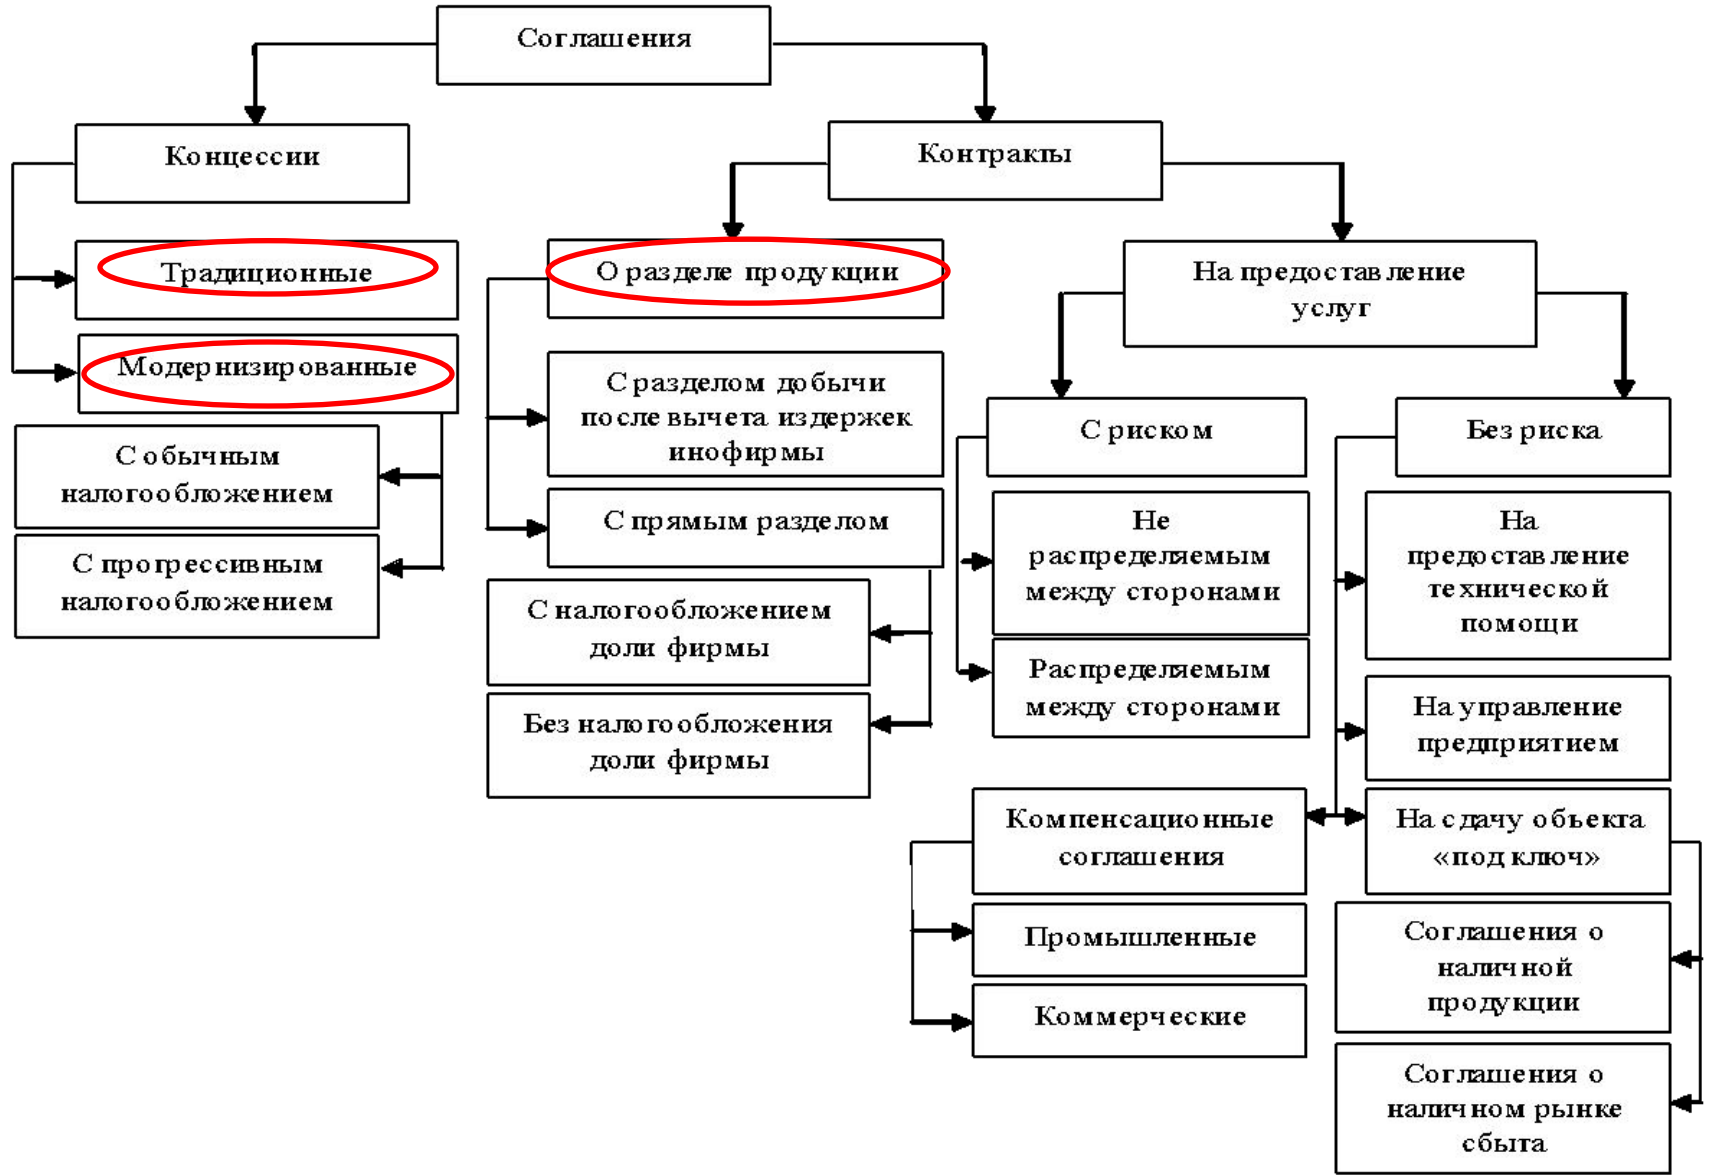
Соглашения

Концессии

Контракты

Традиционные

Модернизированные

С обычным налогообложением

С прогрессивным налогообложением

О разделе продукции

С разделом добычи после вычета издержек инофирмы

С прямым разделом

С налогообложением доли фирмы

Без налогообложения доли фирмы

На предоставление услуг

С риском

Без риска

Не распределяемым между сторонами

Распределяемым между сторонами

На предоставление технической помощи

На управление предприятием

На сдачу объекта «под ключ»

Компенсационные соглашения

Промышленные

Коммерческие

Соглашения о наличной продукции

Соглашения о наличном рынке сбыта